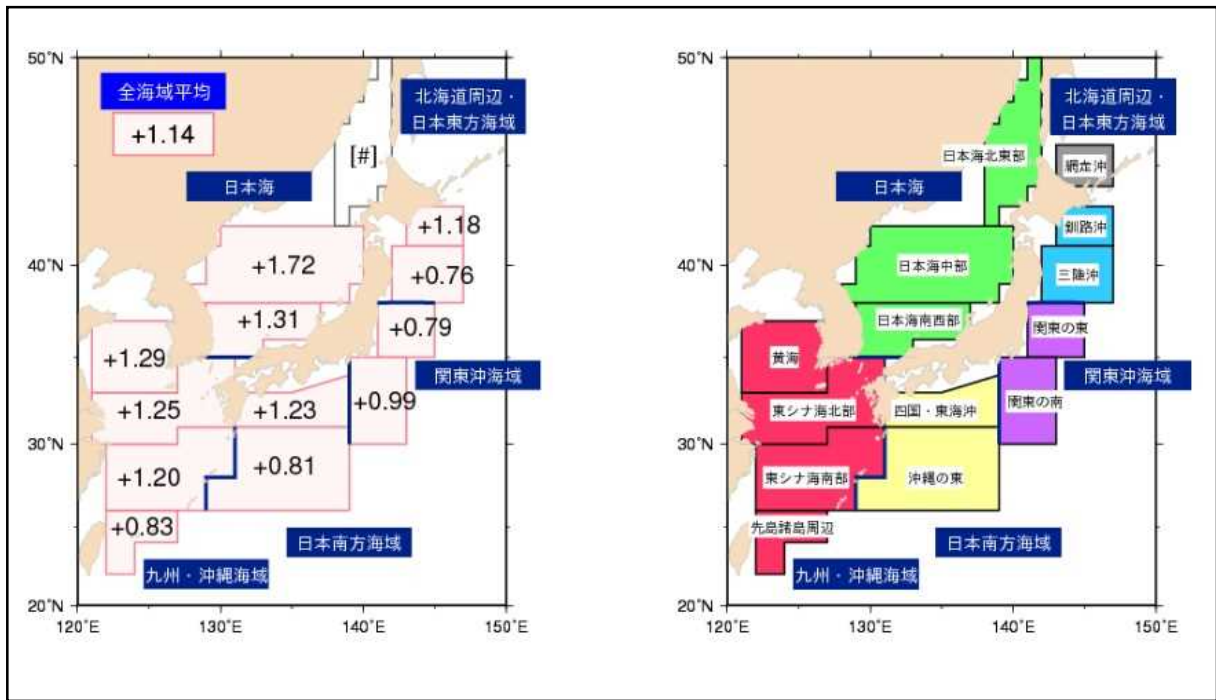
50°N
40°N
30°N
20°N
120°E
130°E
140°E
150°E

全海域平均
+1.14
北海道周辺・日本東方海域
[#]
日本海
+1.18
+1.72
+0.76
+1.31
+0.79
+1.29
関東沖海域
+1.25
+1.23
+0.99
+1.20
+0.81
+0.83
日本南方海域
九州・沖縄海域

50°N
40°N
30°N
20°N
120°E
130°E
140°E
150°E

北海道周辺・日本東方海域
日本海北東部
網走沖
日本海
釧路沖
日本海中部
三陸沖
日本海南西部
関東の東
黄海
関東沖海域
東シナ海北部
四国・東海沖
関東の南
東シナ海南部
沖縄の東
先島諸島周辺
日本南方海域
九州・沖縄海域